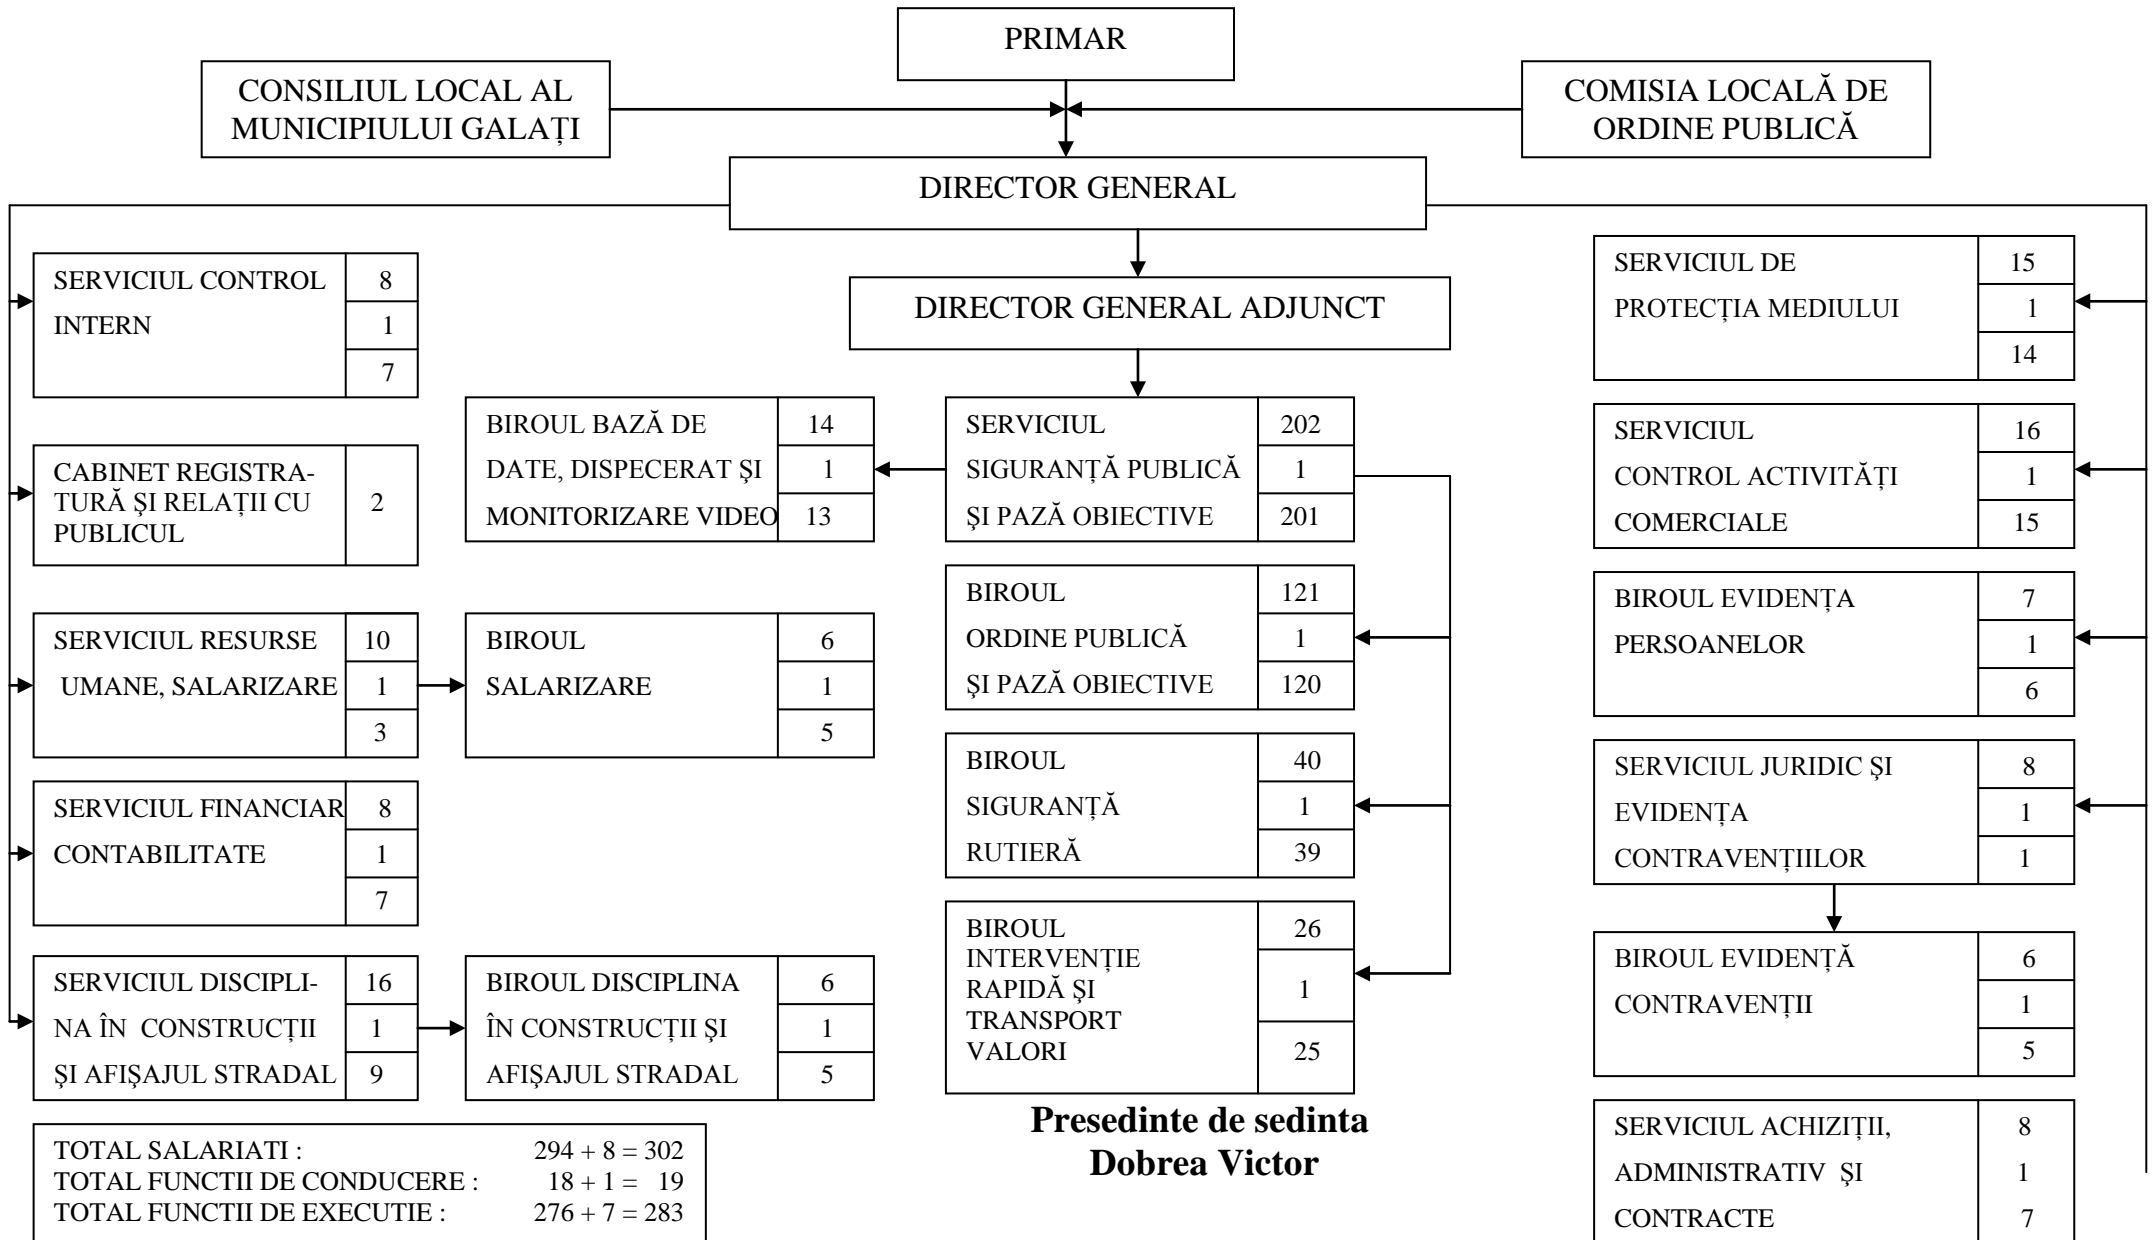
PRIMAR

CONSILIUL LOCAL AL MUNICIPIULUI GALAȚI

COMISIA LOCALĂ DE ORDINE PUBLICĂ

DIRECTOR GENERAL

DIRECTOR GENERAL ADJUNCT

| SERVICIUL CONTROL INTERN | 8 |
|---|---|
| | 1 |
| | 7 |

| CABINET REGISTRATURĂ ȘI RELAȚII CU PUBLICUL | 2 |
|---|---|

| SERVICIUL RESURSE UMANE, SALARIZARE | 10 |
|---|---|
| | 1 |
| | 3 |

| SERVICIUL FINANCIAR CONTABILITATE | 8 |
|---|---|
| | 1 |
| | 7 |

| SERVICIUL DISCIPLINA ÎN CONSTRUCȚII ȘI AFIȘAJUL STRADAL | 16 |
|---|---|
| | 1 |
| | 9 |

| BIROUL BAZĂ DE DATE, DISPECERAT ȘI MONITORIZARE VIDEO | 14 |
|---|---|
| | 1 |
| | 13 |

| BIROUL SALARIZARE | 6 |
|---|---|
| | 1 |
| | 5 |

| BIROUL DISCIPLINA ÎN CONSTRUCȚII ȘI AFIȘAJUL STRADAL | 6 |
|---|---|
| | 1 |
| | 5 |

| SERVICIUL SIGURANȚĂ PUBLICĂ ȘI PAZĂ OBIECTIVE | 202 |
|---|---|
| | 1 |
| | 201 |

| BIROUL ORDINE PUBLICĂ ȘI PAZĂ OBIECTIVE | 121 |
|---|---|
| | 1 |
| | 120 |

| BIROUL SIGURANȚĂ RUTIERĂ | 40 |
|---|---|
| | 1 |
| | 39 |

| BIROUL INTERVENȚIE RAPIDĂ ȘI TRANSPORT VALORI | 26 |
|---|---|
| | 1 |
| | 25 |

| SERVICIUL DE PROTECȚIA MEDIULUI | 15 |
|---|---|
| | 1 |
| | 14 |

| SERVICIUL CONTROL ACTIVITĂȚI COMERCIALE | 16 |
|---|---|
| | 1 |
| | 15 |

| BIROUL EVIDENȚA PERSOANELOR | 7 |
|---|---|
| | 1 |
| | 6 |

| SERVICIUL JURIDIC ȘI EVIDENȚA CONTRAVENȚIILOR | 8 |
|---|---|
| | 1 |
| | 1 |

| BIROUL EVIDENȚĂ CONTRAVENȚII | 6 |
|---|---|
| | 1 |
| | 5 |

| SERVICIUL ACHIZIȚII, ADMINISTRATIV ȘI CONTRACTE | 8 |
|---|---|
| | 1 |
| | 7 |

TOTAL SALARIATI : 294 + 8 = 302
TOTAL FUNCTII DE CONDUCERE : 18 + 1 = 19
TOTAL FUNCTII DE EXECUTIE : 276 + 7 = 283

Presedinte de sedinta
Dobrea Victor